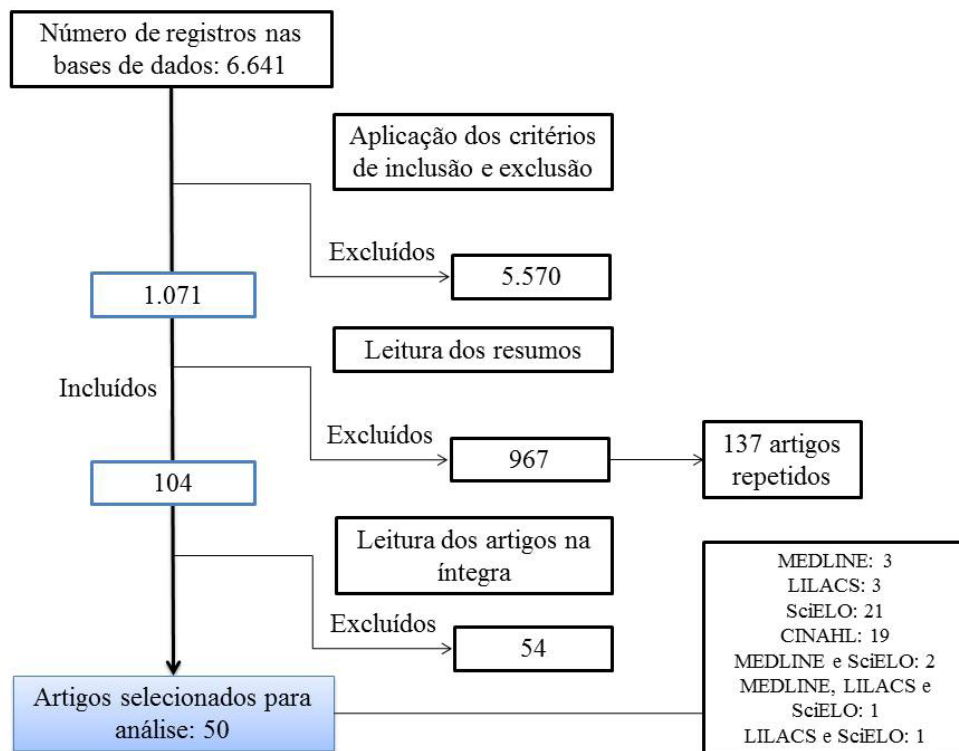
Número de registros nas bases de dados: 6.641

Aplicação dos critérios de inclusão e exclusão

Excluídos

5.570

1.071

Leitura dos resumos

Incluídos

Excluídos

967

137 artigos repetidos

104

Leitura dos artigos na íntegra

Excluídos

54

Artigos selecionados para análise: 50

MEDLINE: 3
LILACS: 3
SciELO: 21
CINAHL: 19
MEDLINE e SciELO: 2
MEDLINE, LILACS e SciELO: 1
LILACS e SciELO: 1